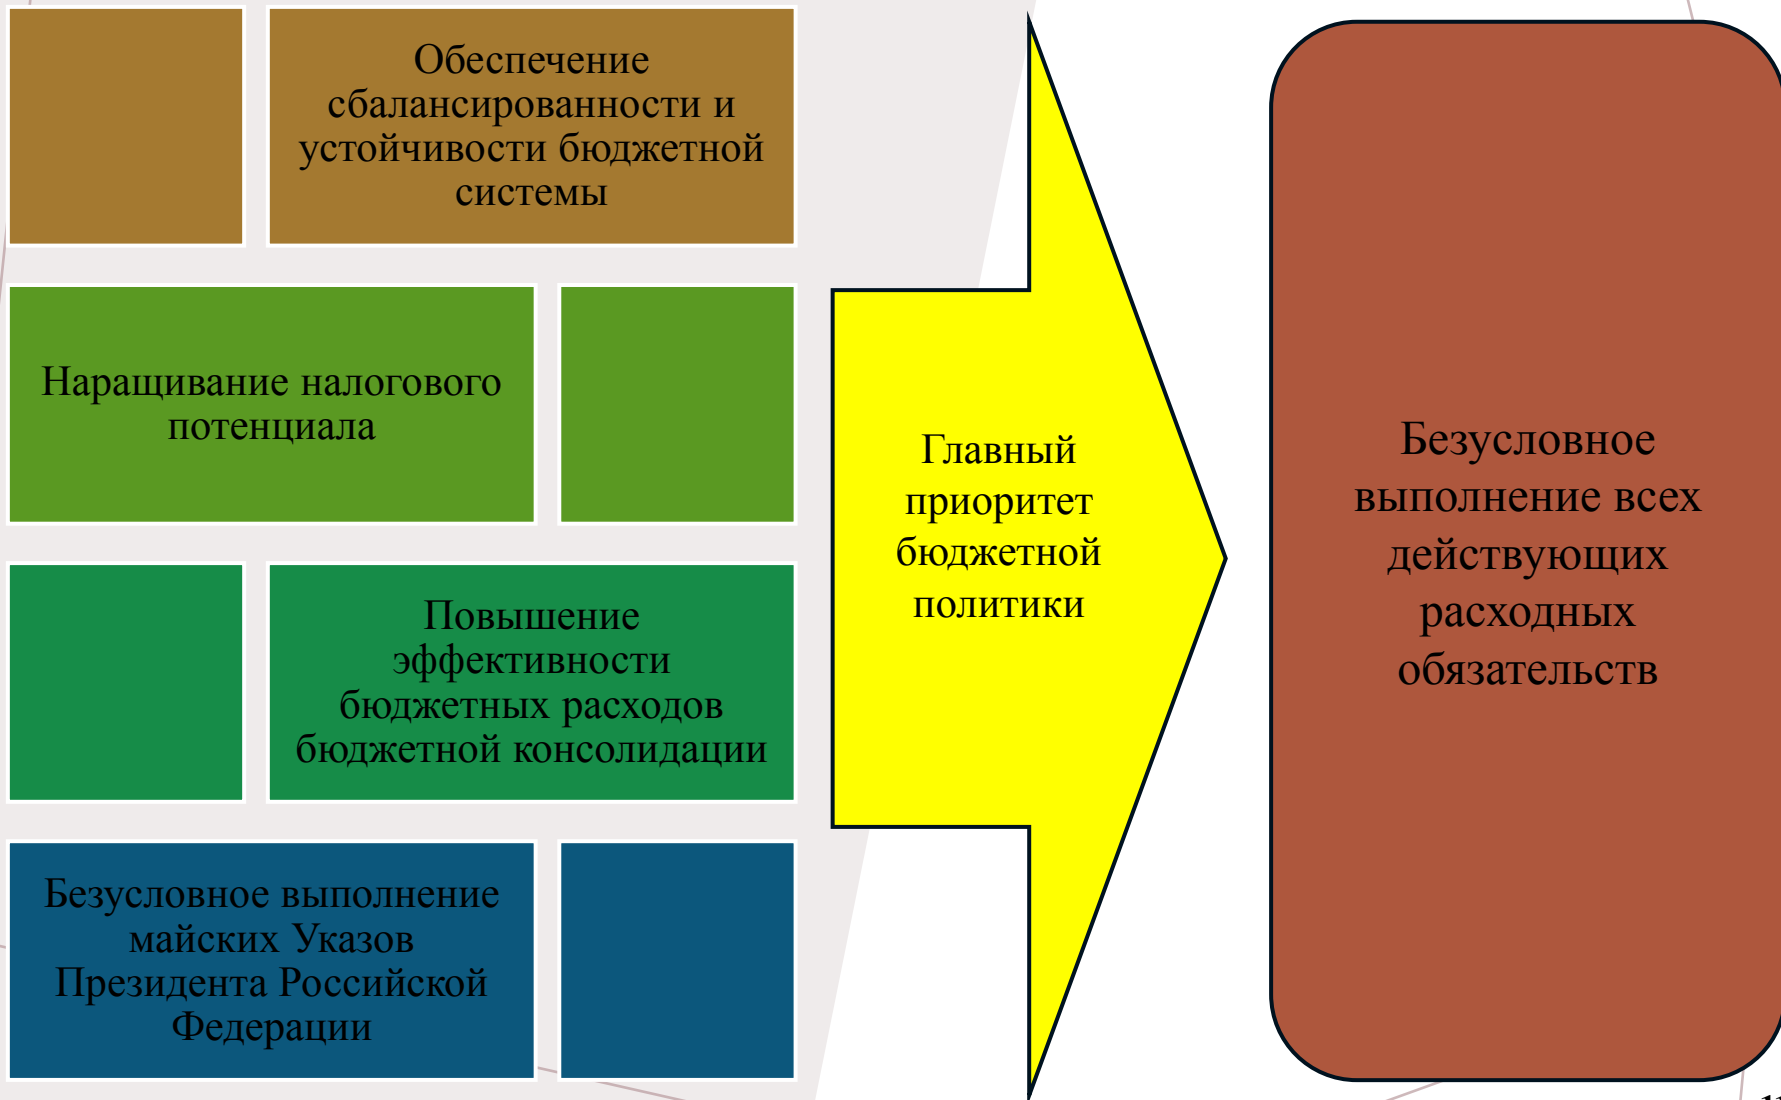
Обеспечение сбалансированности и устойчивости бюджетной системы

Наращивание налогового потенциала

Повышение эффективности бюджетных расходов бюджетной консолидации

Безусловное выполнение майских Указов Президента Российской Федерации

Главный приоритет бюджетной политики

Безусловное выполнение всех действующих расходных обязательств